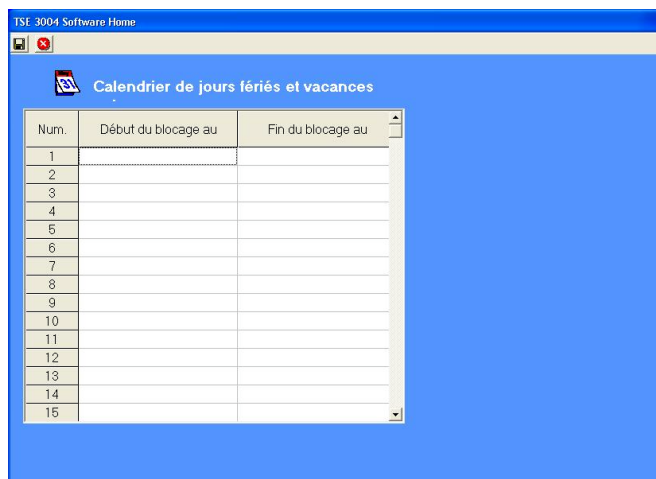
TSE 3004 Software Home

Calendrier de jours fériés et vacances

| Num. | Début du blocage au | Fin du blocage au |
|---|---|---|
| 1 | | |
| 2 | | |
| 3 | | |
| 4 | | |
| 5 | | |
| 6 | | |
| 7 | | |
| 8 | | |
| 9 | | |
| 10 | | |
| 11 | | |
| 12 | | |
| 13 | | |
| 14 | | |
| 15 | | |